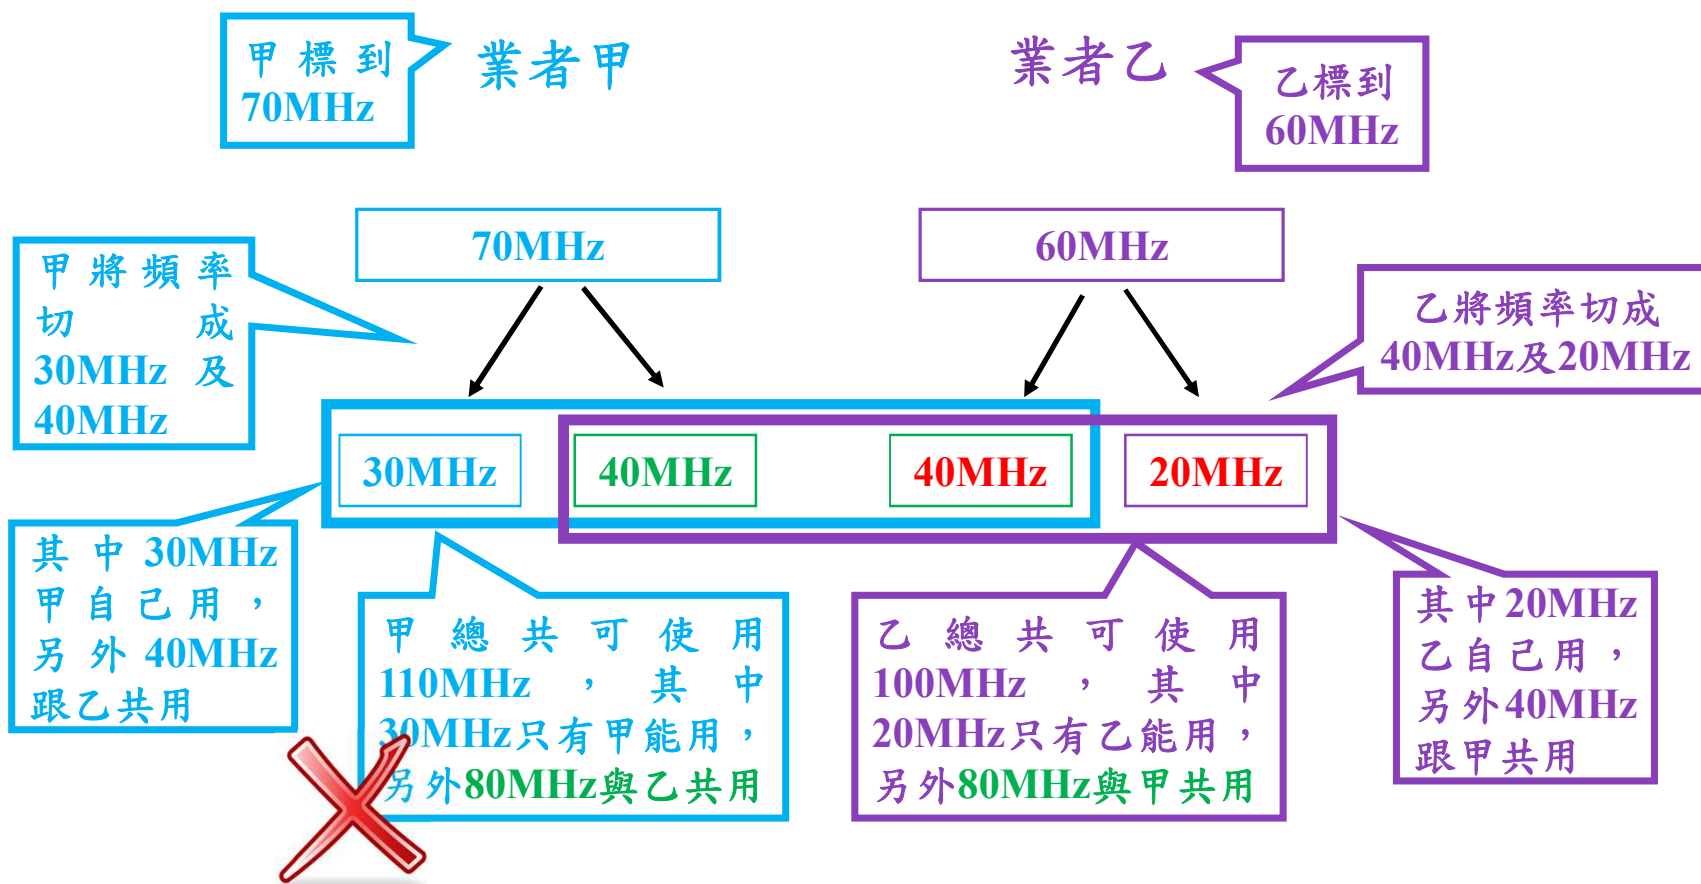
甲標到 70MHz

業者甲

業者乙

乙標到 60MHz

甲將頻率切成 30MHz 及 40MHz

70MHz

60MHz

乙將頻率切成 40MHz及20MHz

30MHz

40MHz

40MHz

20MHz

其中30MHz甲自己用，另外40MHz跟乙共用

甲總共可使用110MHz，其中30MHz只有甲能用，另外80MHz與乙共用

乙總共可使用100MHz，其中20MHz只有乙能用，另外80MHz與甲共用

其中20MHz乙自己用，另外40MHz跟甲共用